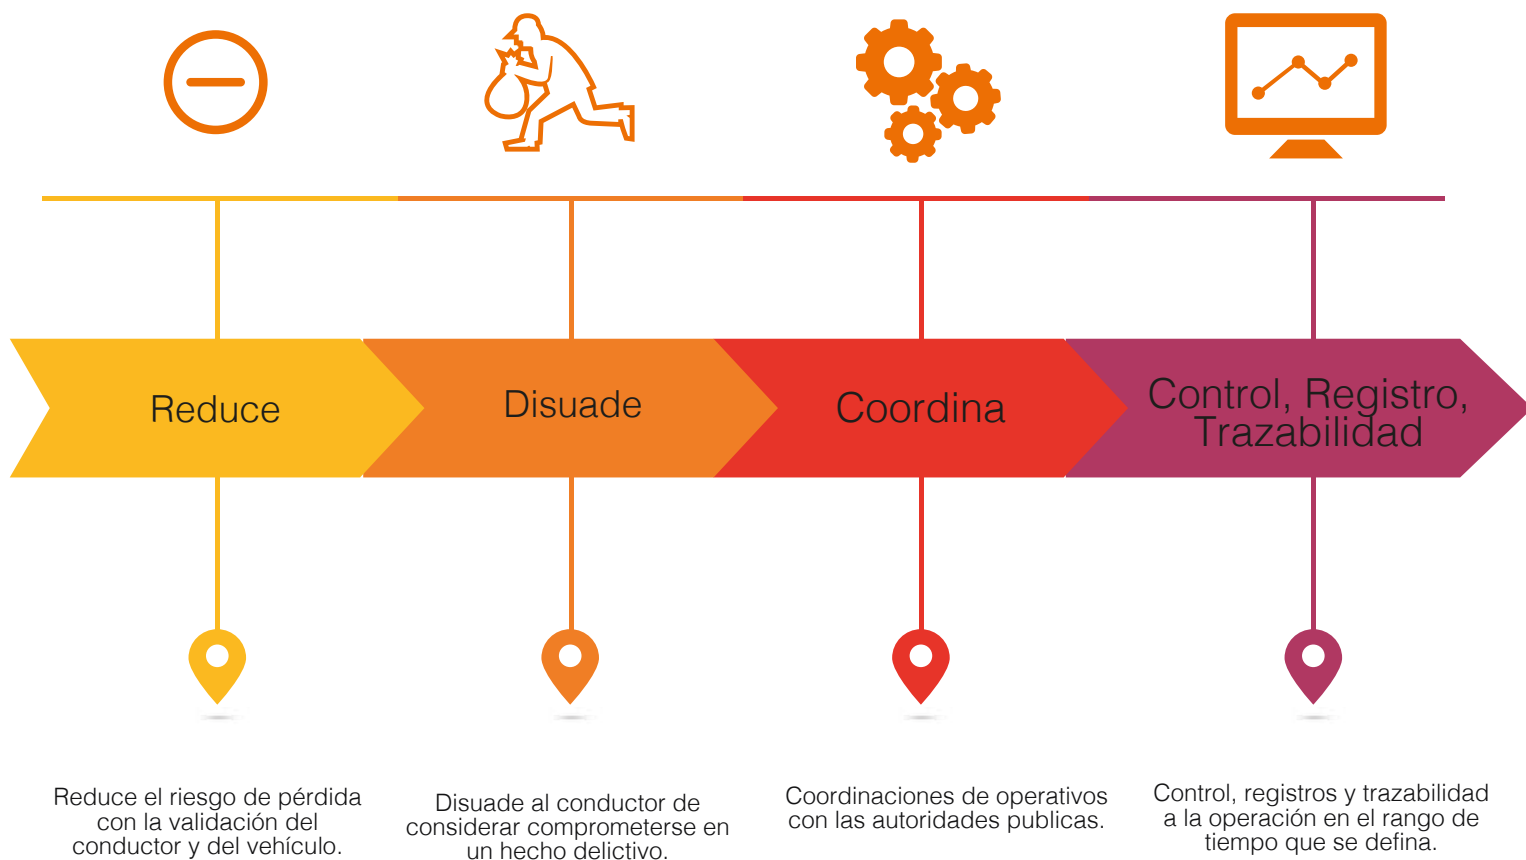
Reduce

Disuade

Coordina

Control, Registro, Trazabilidad

Reduce el riesgo de pérdida con la validación del conductor y del vehículo.

Disuade al conductor de considerar comprometerse en un hecho delictivo.

Coordinaciones de operativos con las autoridades publicas.

Control, registros y trazabilidad a la operación en el rango de tiempo que se defina.